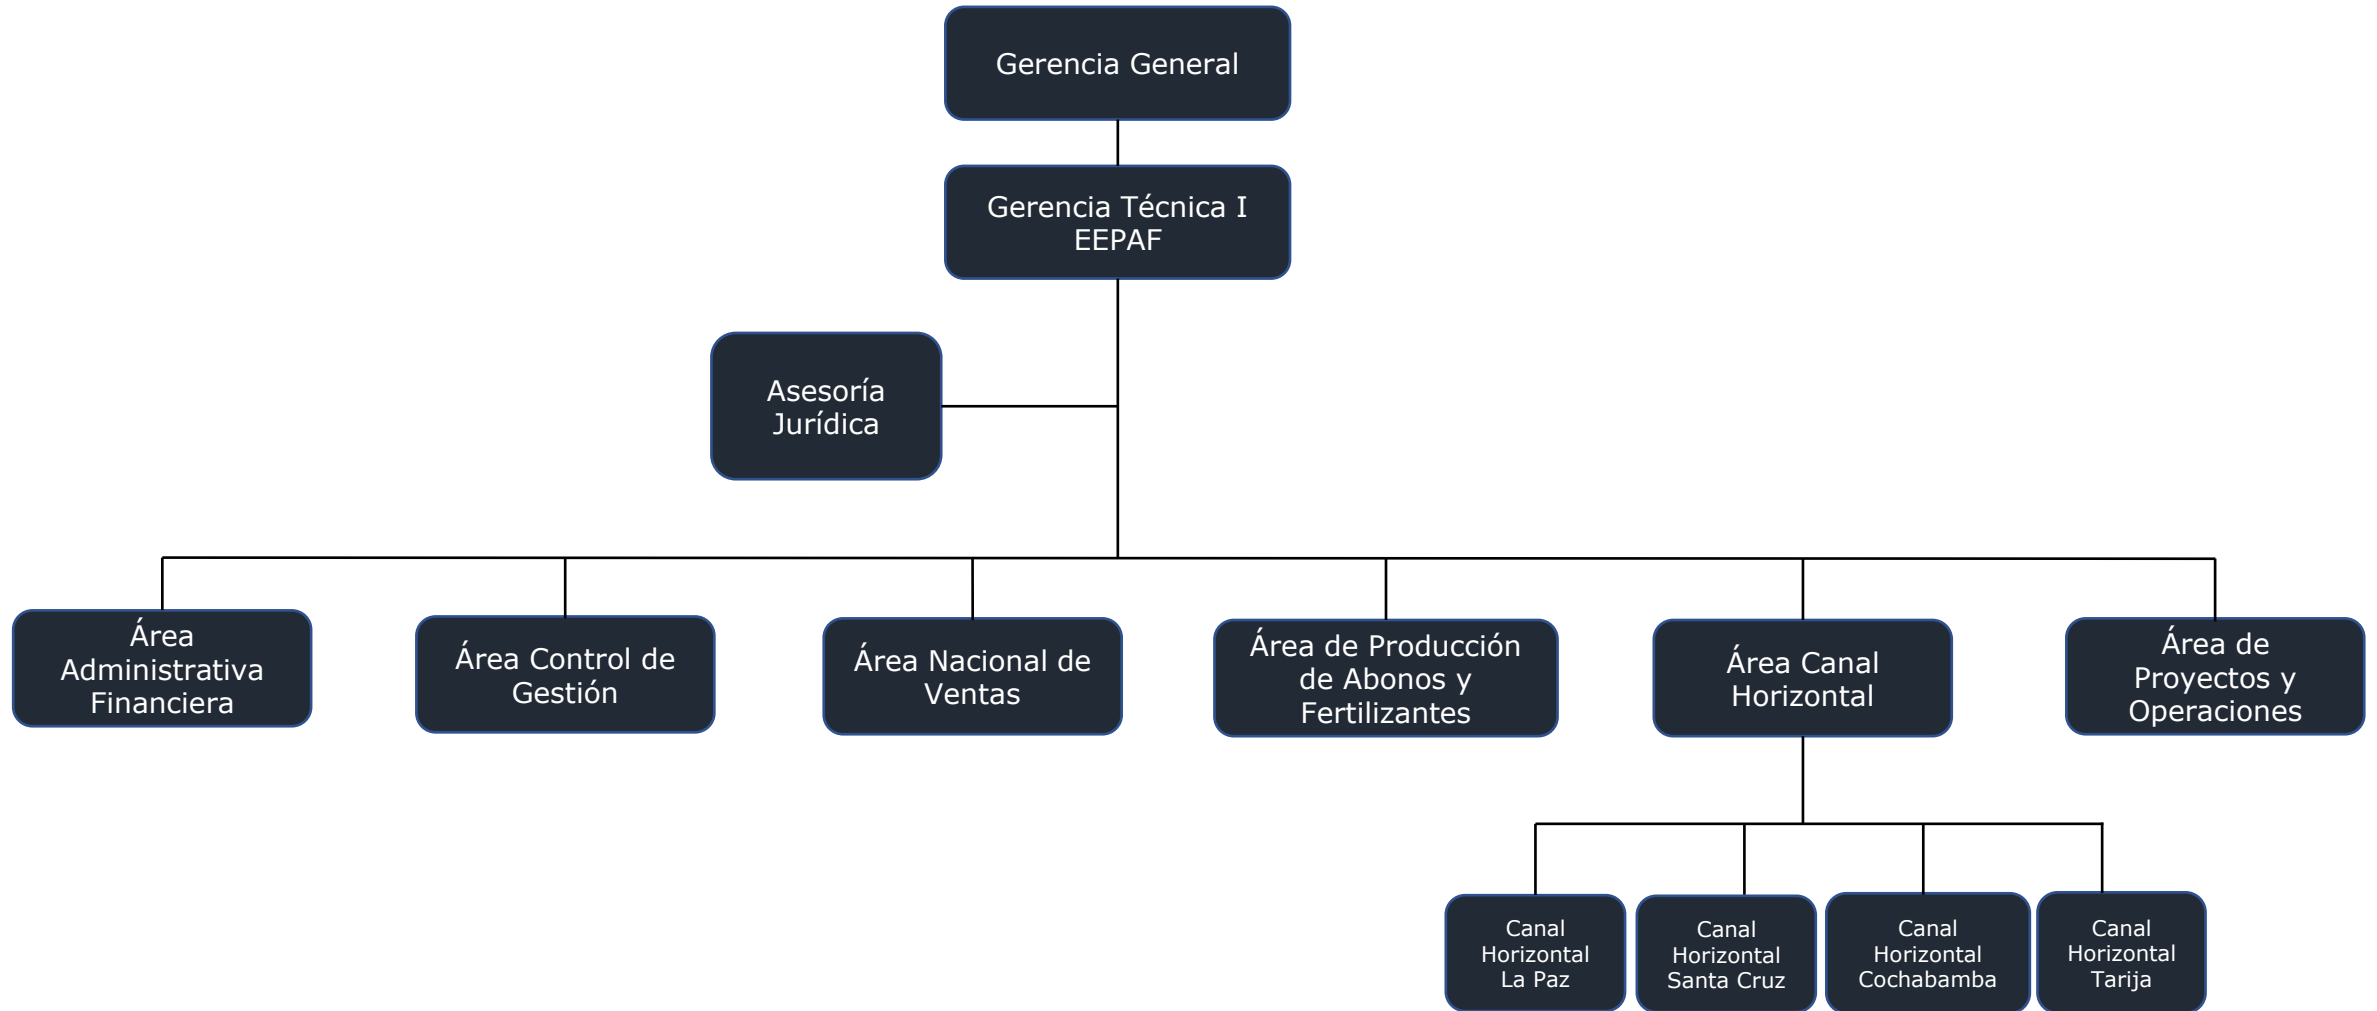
Gerencia General

Gerencia Técnica I EEPAF

Asesoría Jurídica

Área Administrativa Financiera

Área Control de Gestión

Área Nacional de Ventas

Área de Producción de Abonos y Fertilizantes

Área Canal Horizontal

Área de Proyectos y Operaciones

Canal Horizontal La Paz

Canal Horizontal Santa Cruz

Canal Horizontal Cochabamba

Canal Horizontal Tarija